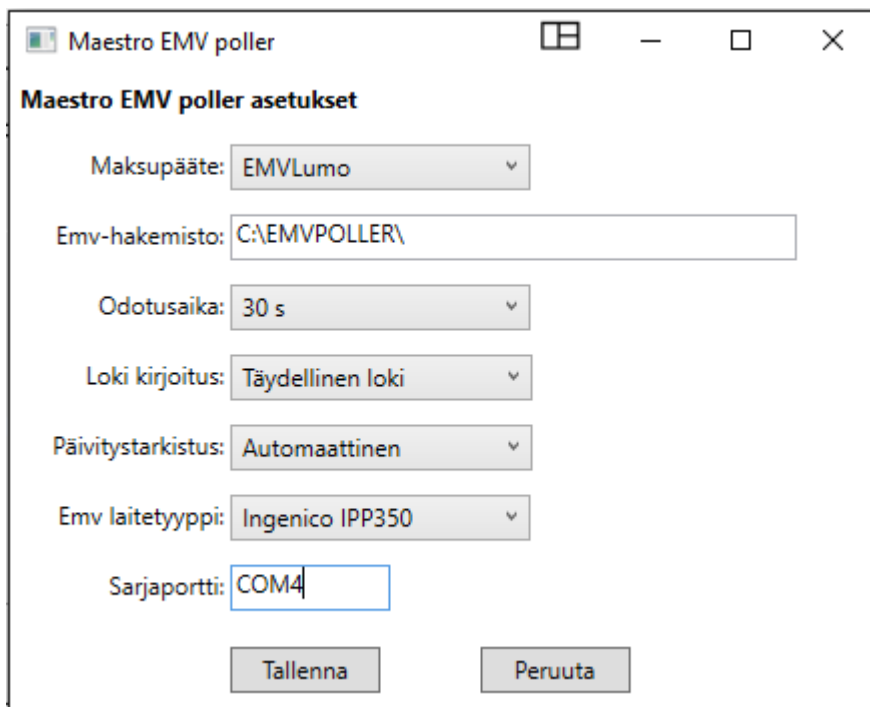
Maestro EMV poller

Maestro EMV poller asetukset

Maksupääte: EMVLumo

Emv-hakemisto: C:\EMVPOLLER\

Odotusaika: 30 s

Loki kirjoitus: Täydellinen loki

Päivitystarkistus: Automaattinen

Emv laitetyyppi: Ingenico IPP350

Sarjaportti: COM4

Tallenna

Peruuta